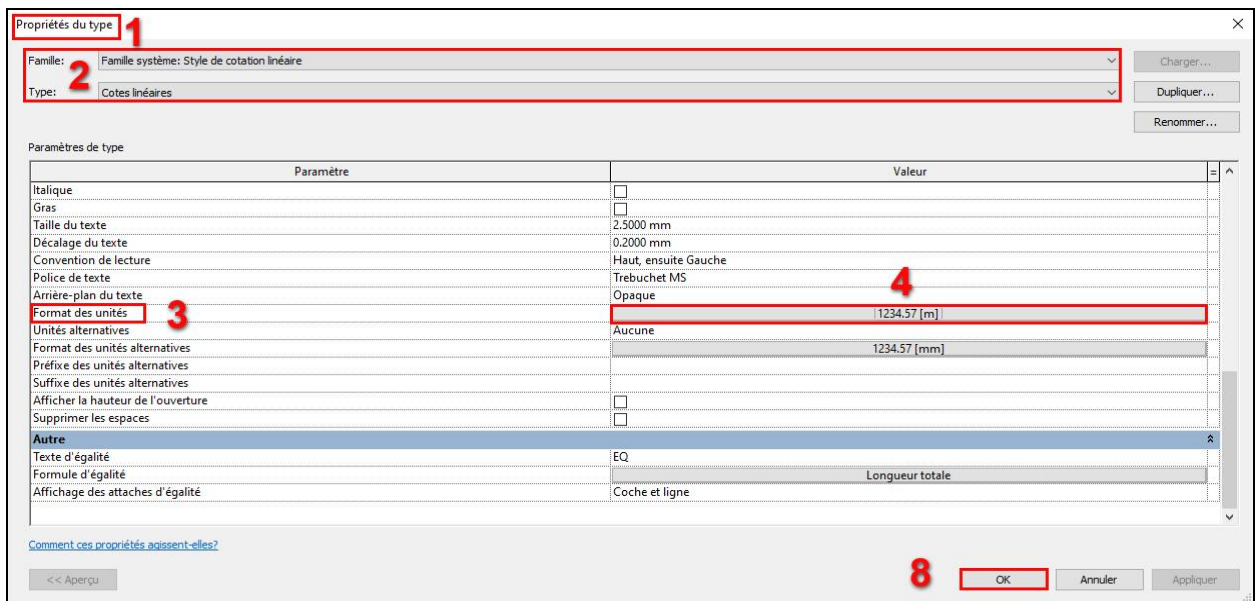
Propriétés du type 1

Famille: Famille système: Style de cotation linéaire
2
Type: Cotes linéaires

Charger...
Dupliquer...
Renommer...

Paramètres de type

| Paramètre | Valeur |
|---|---|
| Italique | ☐ |
| Gras | ☐ |
| Taille du texte | 2.5000 mm |
| Décalage du texte | 0.2000 mm |
| Convention de lecture | Haut, ensuite Gauche |
| Police de texte | Trebuchet MS |
| Arrière-plan du texte | Opaque |
| Format des unités 3 | 4 1234.57 [m] |
| Unités alternatives | Aucune |
| Format des unités alternatives | 1234.57 [mm] |
| Préfixe des unités alternatives | |
| Suffixe des unités alternatives | |
| Afficher la hauteur de l'ouverture | ☐ |
| Supprimer les espaces | ☐ |
| Autre | |
| Texte d'égalité | EQ |
| Formule d'égalité | Longueur totale |
| Affichage des attaches d'égalité | Coche et ligne |

Comment ces propriétés agissent-elles?

<< Aperçu

8 OK Annuler Appliquer